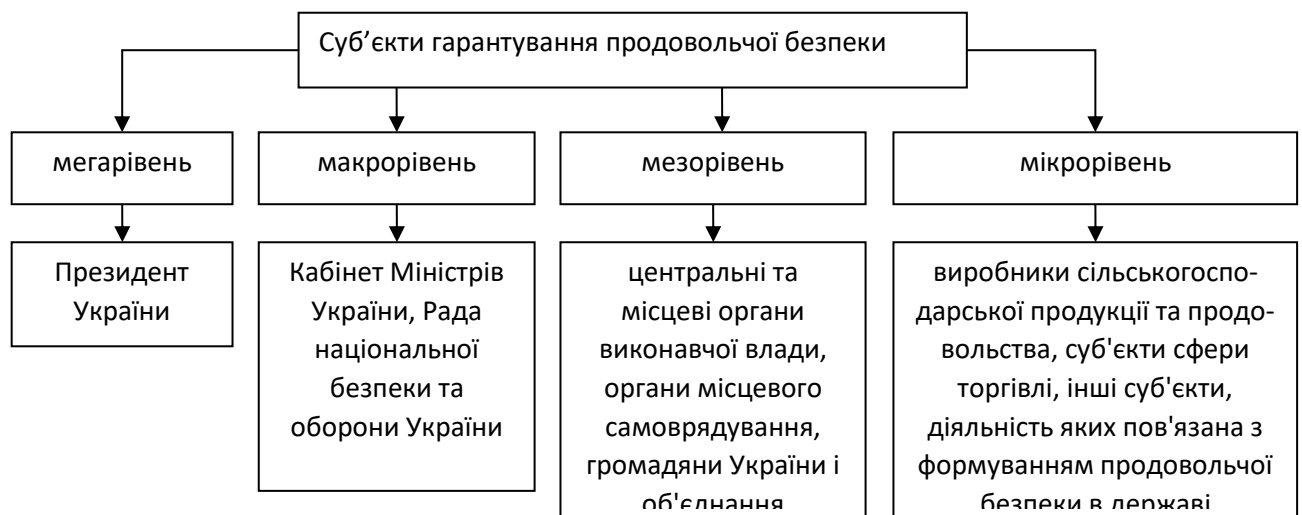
Суб’єкти гарантування продовольчої безпеки

мегарівень

макрорівень

мезорівень

мікрорівень

Президент України

Кабінет Міністрів України, Рада національної безпеки та оборони України

центральні та місцеві органи виконавчої влади, органи місцевого самоврядування, громадяни України і об'єднання

виробники сільськогосподарської продукції та продовольства, суб'єкти сфери торгівлі, інші суб'єкти, діяльність яких пов'язана з формуванням продовольчої безпеки в державі